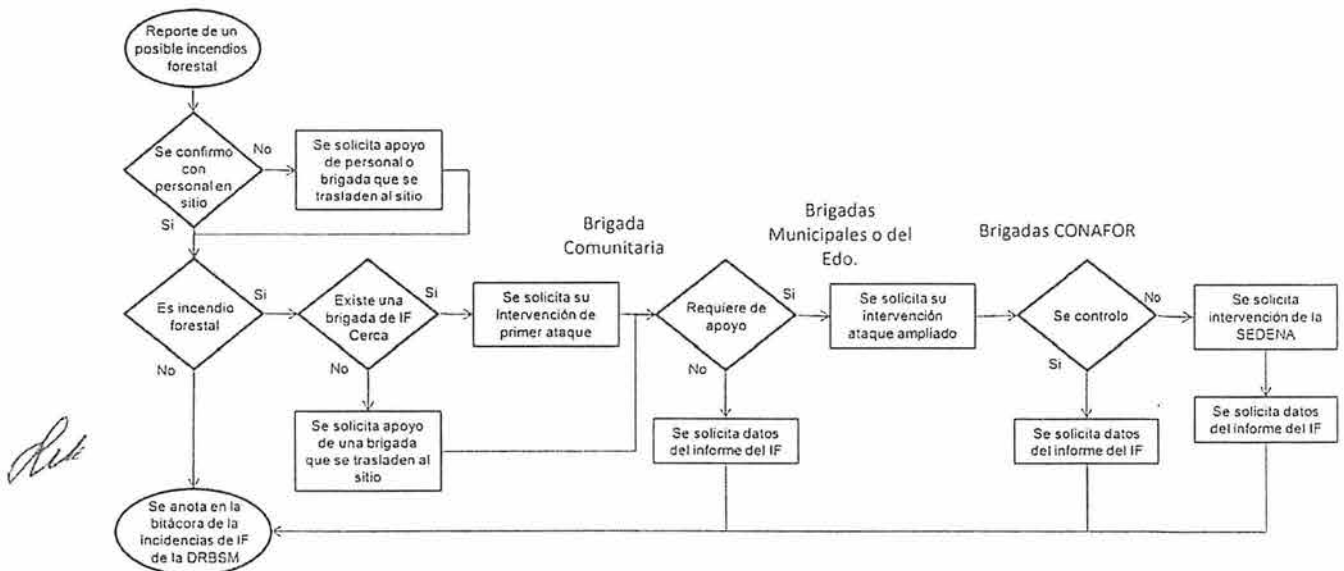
Reporte de un posible incendios forestal

Se confirmo con personal en sitio

No

Se solicita apoyo de personal o brigada que se trasladen al sitio

Si

Brigada Comunitaria

Brigadas Municipales o del Edo.

Brigadas CONAFOR

Es incendio forestal

Si

Existe una brigada de IF Cerca

Si

Se solicita su Intervención de primer ataque

Requiere de apoyo

Si

Se solicita su intervención ataque ampliado

Se controlo

No

Se solicita intervención de la SEDENA

No

No

No

Si

Se solicita apoyo de una brigada que se trasladen al sitio

Se solicita datos del informe del IF

Se solicita datos del informe del IF

Se solicita datos del informe del IF

Se anota en la bitácora de la incidencias de IF de la DRBSM